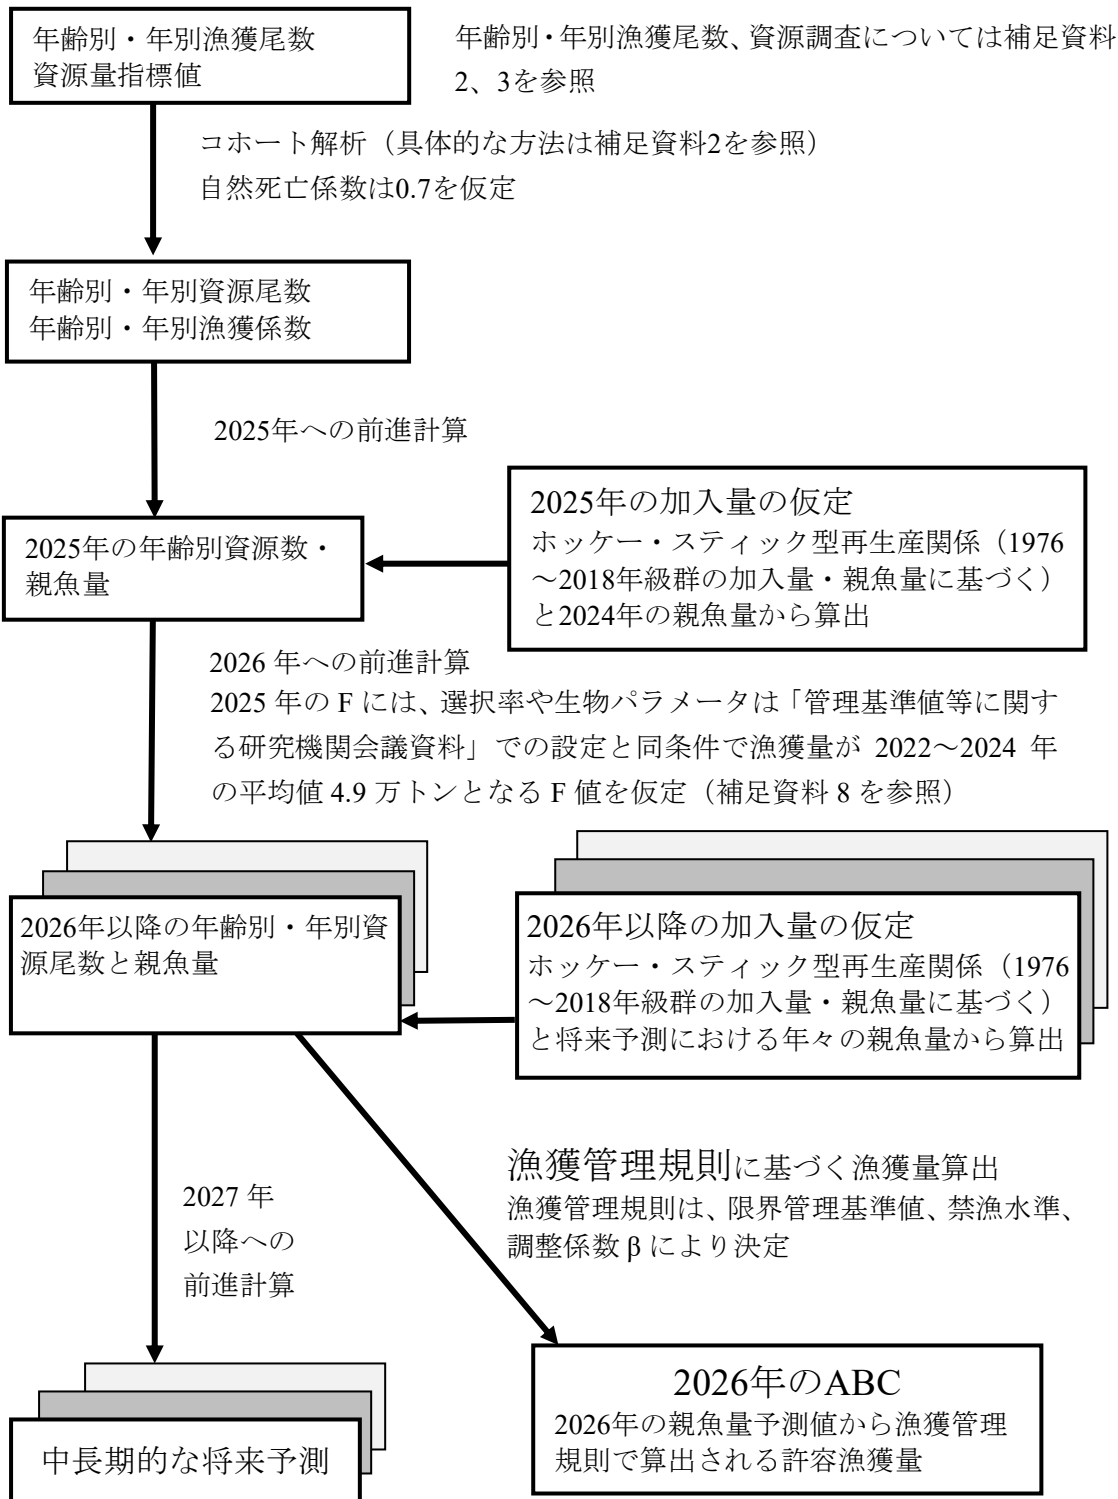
年齢別・年別漁獲尾数
資源量指標値

年齢別・年別漁獲尾数、資源調査については補足資料2、3を参照

コホート解析（具体的な方法は補足資料2を参照）
自然死亡係数は0.7を仮定

年齢別・年別資源尾数
年齢別・年別漁獲係数

2025年への前進計算

2025年の年齢別資源数・親魚量

2025年の加入量の仮定
ホッケー・スティック型再生産関係（1976～2018年級群の加入量・親魚量に基づく）と2024年の親魚量から算出

2026 年への前進計算
2025 年の F には、選択率や生物パラメータは「管理基準値等に関する研究機関会議資料」での設定と同条件で漁獲量が 2022～2024 年の平均値 4.9 万トンとなる F 値を仮定（補足資料 8 を参照）

2026年以降の年齢別・年別資源尾数と親魚量

2026年以降の加入量の仮定
ホッケー・スティック型再生産関係（1976～2018年級群の加入量・親魚量に基づく）と将来予測における年々の親魚量から算出

漁獲管理規則に基づく漁獲量算出
漁獲管理規則は、限界管理基準値、禁漁水準、調整係数 β により決定

2027 年
以降への
前進計算

中長期的な将来予測

2026年のABC
2026年の親魚量予測値から漁獲管理規則で算出される許容漁獲量